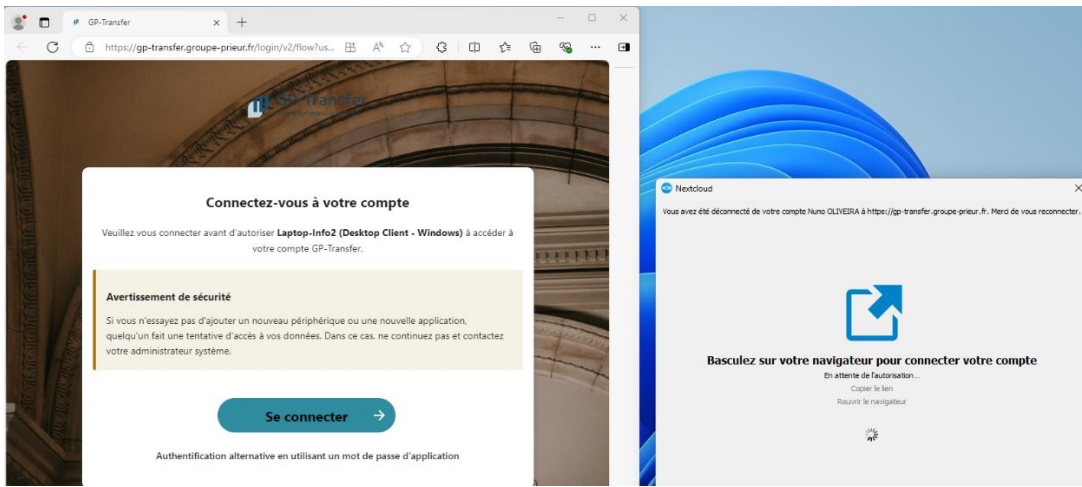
GP-Transfer

https://gp-transfer.groupe-prieur.fr/login/v2/flow?us...

GP-Transfer

Connectez-vous à votre compte

Veuillez vous connecter avant d'autoriser **Laptop-Info2 (Desktop Client - Windows)** à accéder à votre compte GP-Transfer.

Avertissement de sécurité

Si vous n'essayez pas d'ajouter un nouveau périphérique ou une nouvelle application, quelqu'un fait une tentative d'accès à vos données. Dans ce cas, ne continuez pas et contactez votre administrateur système.

Se connecter →

Authentification alternative en utilisant un mot de passe d'application

Nextcloud

Vous avez été déconnecté de votre compte Nuno OLIVEIRA à https://gp-transfer.groupe-prieur.fr. Merci de vous reconnecter.

Basculez sur votre navigateur pour connecter votre compte

En attente de l'autorisation...

Copier le lien

Rouvrir le navigateur